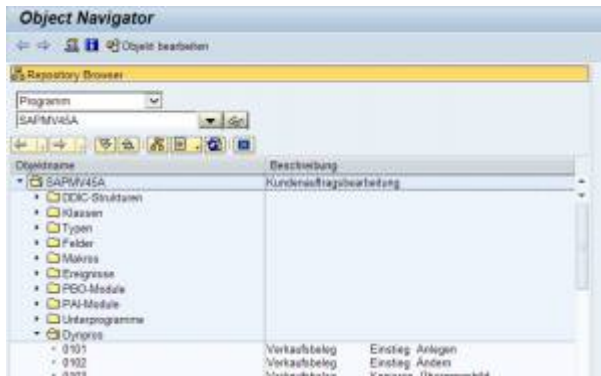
Object Navigator

Objekt bearbeiten

Repository Browser

Programm

SAPMV45A

| Objektname | Beschreibung |
|---|---|
| SAPMV45A | Kundenauftragsbearbeitung |
| DDIC-Strukturen | |
| Klassen | |
| Typen | |
| Felder | |
| Makros | |
| Ereignisse | |
| PBO-Module | |
| PAI-Module | |
| Unterprogramme | |
| Dynpros | |
| 0101 | Verkaufsbeleg Einstieg Anlegen |
| 0102 | Verkaufsbeleg Einstieg Ändern |
| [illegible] | Verkaufsbeleg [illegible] |